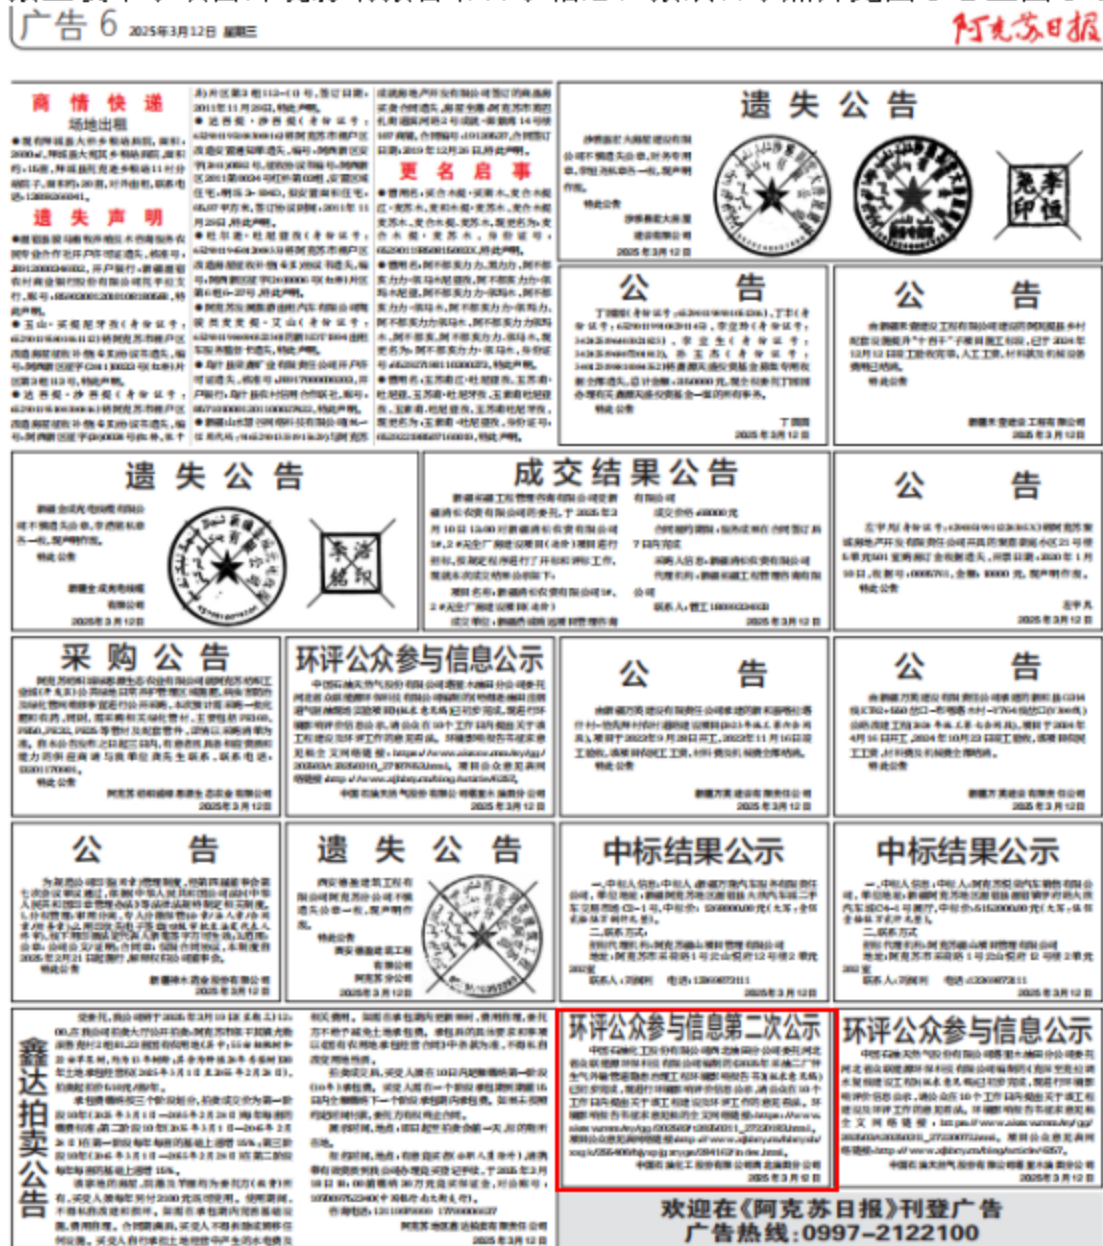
广告 6 2025年3月12日 星期三

阿克苏日报

商情快递
场地出租

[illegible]

遗失声明

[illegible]

更名启事

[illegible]

遗失公告

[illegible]

2025年3月12日

公告

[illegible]

2025年3月12日

公告

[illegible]

2025年3月12日

遗失公告

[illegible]

2025年3月12日

成交结果公告

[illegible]

2025年3月12日

公告

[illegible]

2025年3月12日

采购公告

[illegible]

2025年3月12日

环评公众参与信息公示

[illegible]

2025年3月12日

公告

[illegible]

2025年3月12日

公告

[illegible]

2025年3月12日

公告

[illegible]

2025年3月12日

遗失公告

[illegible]

2025年3月12日

中标结果公示

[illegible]

2025年3月12日

中标结果公示

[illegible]

2025年3月12日

鑫达拍卖公告

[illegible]

2025年3月12日

环评公众参与信息第二次公示

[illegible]

2025年3月12日

环评公众参与信息公示

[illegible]

2025年3月12日

欢迎在《阿克苏日报》刊登广告
广告热线:0997-2122100